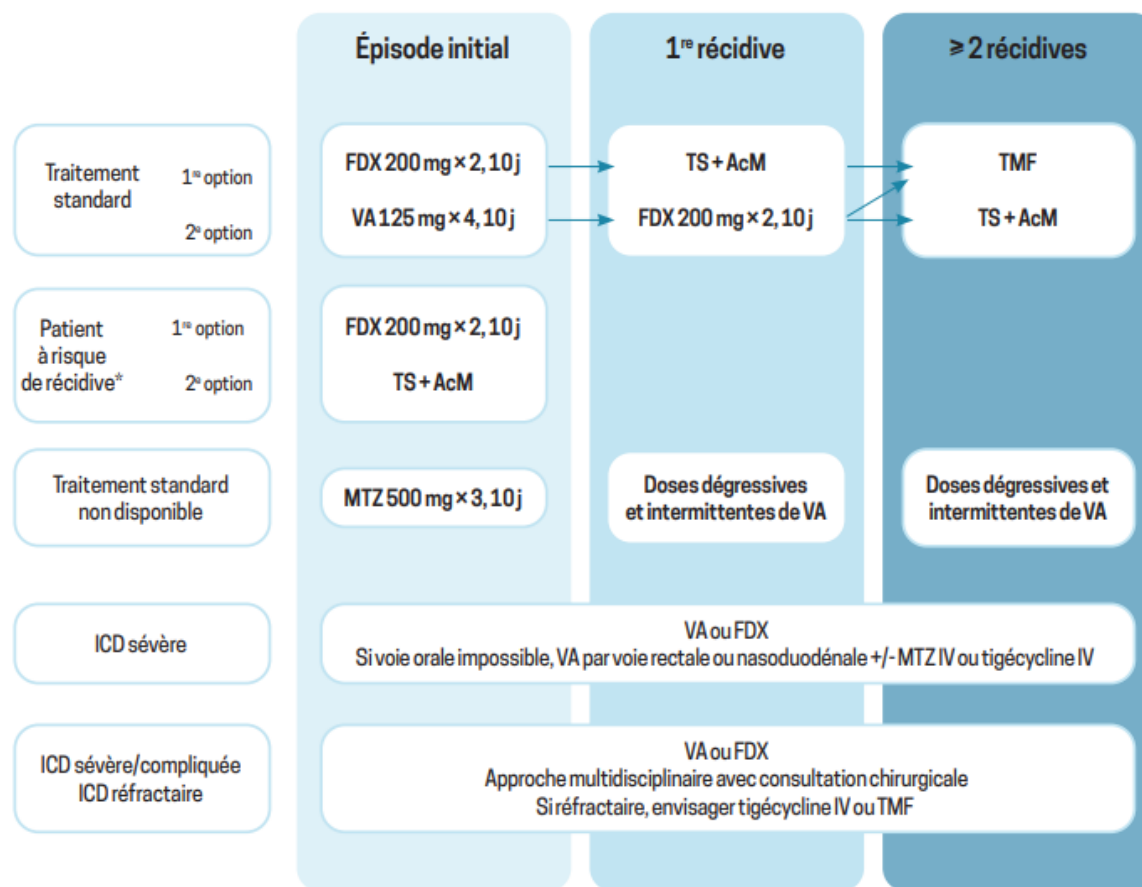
| | Épisode initial | 1$^{re}$ récidive | ≥ 2 récidives |
|---|---|---|---|
| Traitement standard — 1$^{re}$ option | FDX 200 mg × 2, 10 j | TS + AcM | TMF |
| Traitement standard — 2$^{e}$ option | VA 125 mg × 4, 10 j | FDX 200 mg × 2, 10 j | TS + AcM |
| Patient à risque de récidive* — 1$^{re}$ option | FDX 200 mg × 2, 10 j | | |
| Patient à risque de récidive* — 2$^{e}$ option | TS + AcM | | |
| Traitement standard non disponible | MTZ 500 mg × 3, 10 j | Doses dégressives et intermittentes de VA | Doses dégressives et intermittentes de VA |
| ICD sévère | VA ou FDX<br>Si voie orale impossible, VA par voie rectale ou nasoduodénale +/- MTZ IV ou tigécycline IV | | |
| ICD sévère/compliquée<br>ICD réfractaire | VA ou FDX<br>Approche multidisciplinaire avec consultation chirurgicale<br>Si réfractaire, envisager tigécycline IV ou TMF | | |